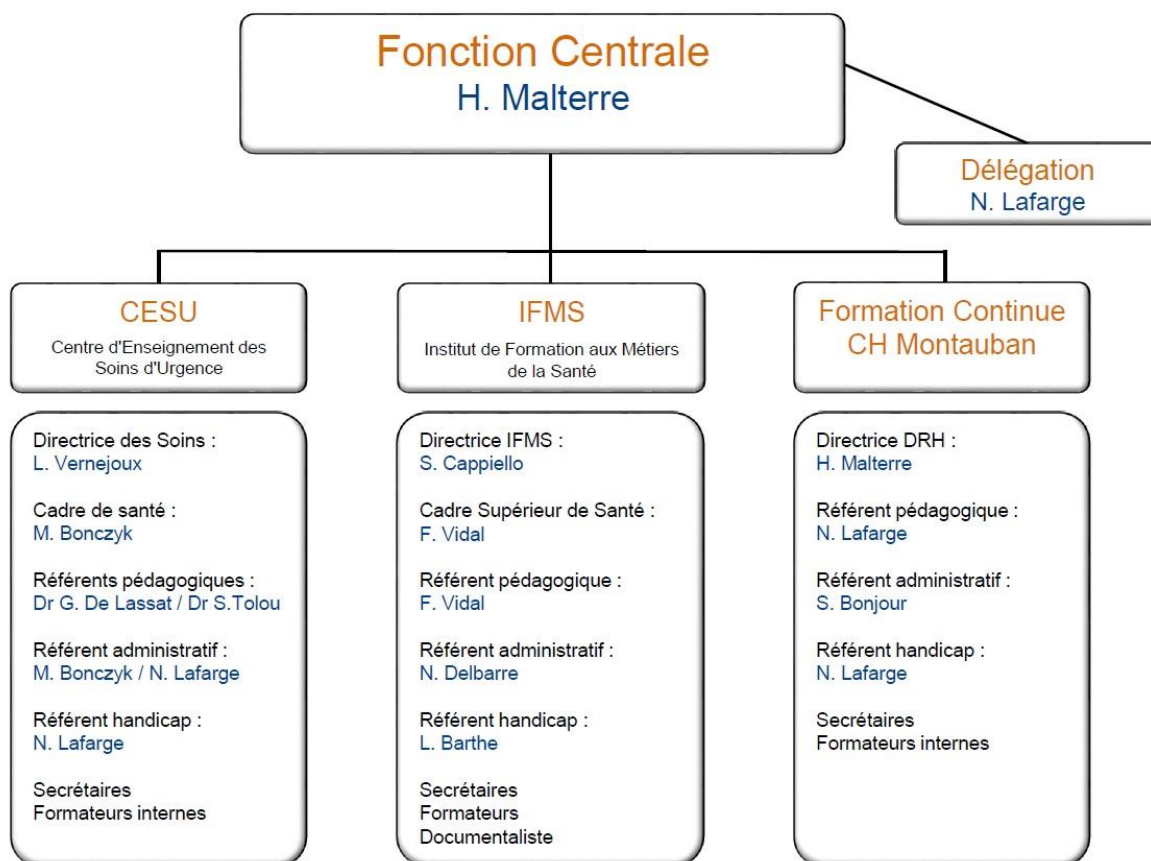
Fonction Centrale
H. Malterre

Délégation
N. Lafarge

CESU
Centre d'Enseignement des Soins d'Urgence

Directrice des Soins :
L. Vernejoux

Cadre de santé :
M. Bonczyk

Référents pédagogiques :
Dr G. De Lassat / Dr S.Tolou

Référent administratif :
M. Bonczyk / N. Lafarge

Référent handicap :
N. Lafarge

Secrétaires
Formateurs internes

IFMS
Institut de Formation aux Métiers de la Santé

Directrice IFMS :
S. Cappiello

Cadre Supérieur de Santé :
F. Vidal

Référent pédagogique :
F. Vidal

Référent administratif :
N. Delbarre

Référent handicap :
L. Barthe

Secrétaires
Formateurs
Documentaliste

Formation Continue
CH Montauban

Directrice DRH :
H. Malterre

Référent pédagogique :
N. Lafarge

Référent administratif :
S. Bonjour

Référent handicap :
N. Lafarge

Secrétaires
Formateurs internes